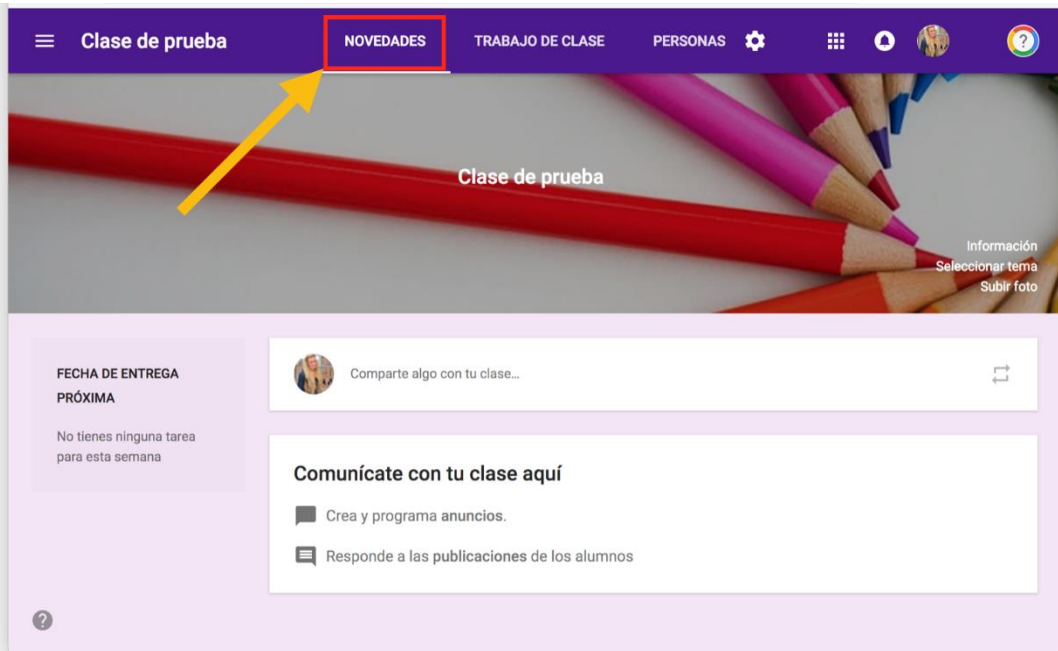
Clase de prueba

NOVEDADES

TRABAJO DE CLASE

PERSONAS

Clase de prueba

Información
Seleccionar tema
Subir foto

FECHA DE ENTREGA PRÓXIMA

No tienes ninguna tarea para esta semana

Comparte algo con tu clase...

Comunícate con tu clase aquí

Crea y programa anuncios.

Responde a las publicaciones de los alumnos